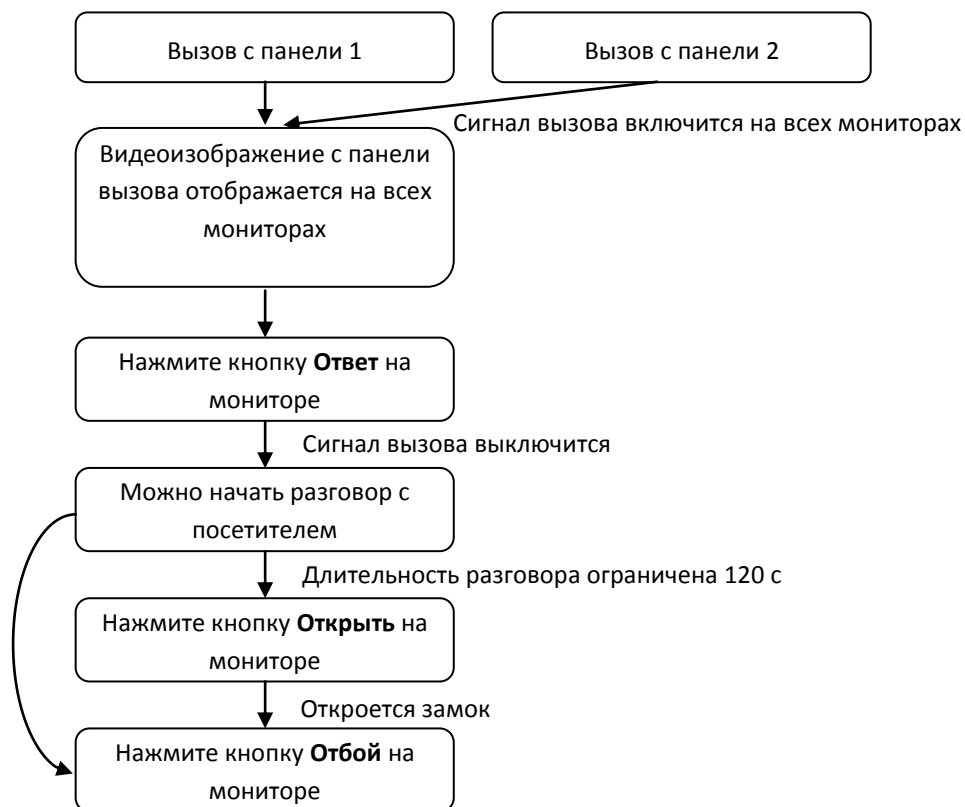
Вызов с панели 1

Вызов с панели 2

Сигнал вызова включится на всех мониторах

Видеоизображение с панели вызова отображается на всех мониторах

Нажмите кнопку **Ответ** на мониторе

Сигнал вызова выключится

Можно начать разговор с посетителем

Длительность разговора ограничена 120 с

Нажмите кнопку **Открыть** на мониторе

Откроется замок

Нажмите кнопку **Отбой** на мониторе